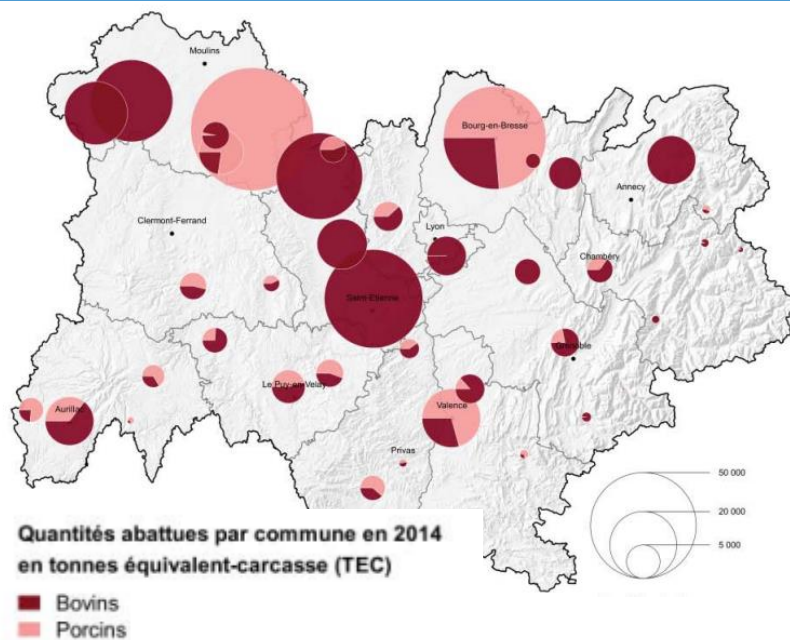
Moulins

Bourg-en-Bresse

Annecy

Clermont-Ferrand

Lyon

Chambéry

Saint-Etienne

Grenoble

Le Puy-en-Velay

Aurillac

Valence

Privas

50 000

20 000

5 000

Quantités abattues par commune en 2014 en tonnes équivalent-carcasse (TEC)

Bovins

Porcins